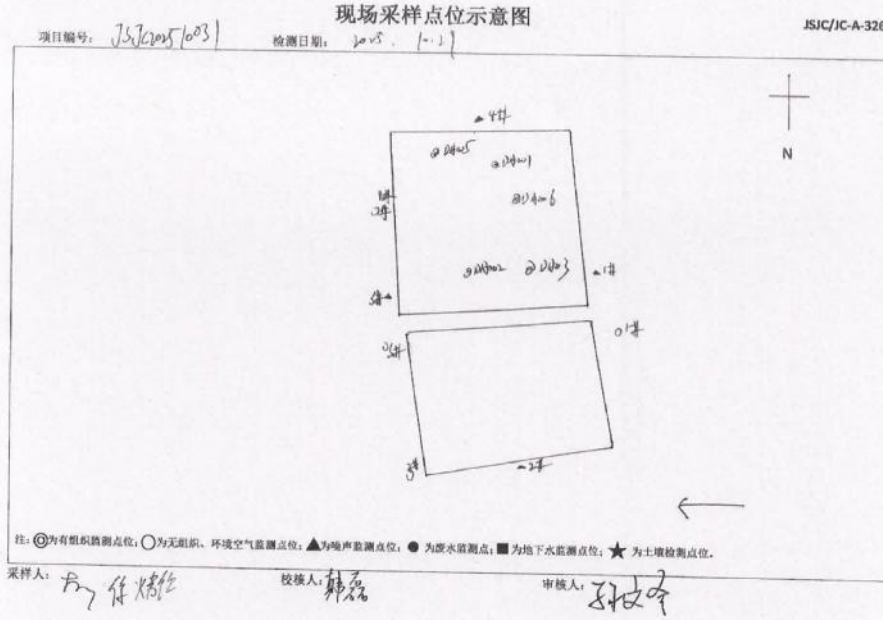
现场采样点位示意图

项目编号：JSJC2025[0031]　检测日期：2025.10.27　JSJC/JC-A-326

N

▲4#

◎DA005　◎DA001

◎DA006

3#

◎DA002　◎DA003　▲1#

4#▲

0#

3#

2#

▲2#

注：◎为有组织监测点位；○为无组织、环境空气监测点位；▲为噪声监测点位；● 为废水监测点；■为地下水监测点位；★ 为土壤检测点位。

采样人：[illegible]　徐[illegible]　校核人：韩磊　审核人：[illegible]